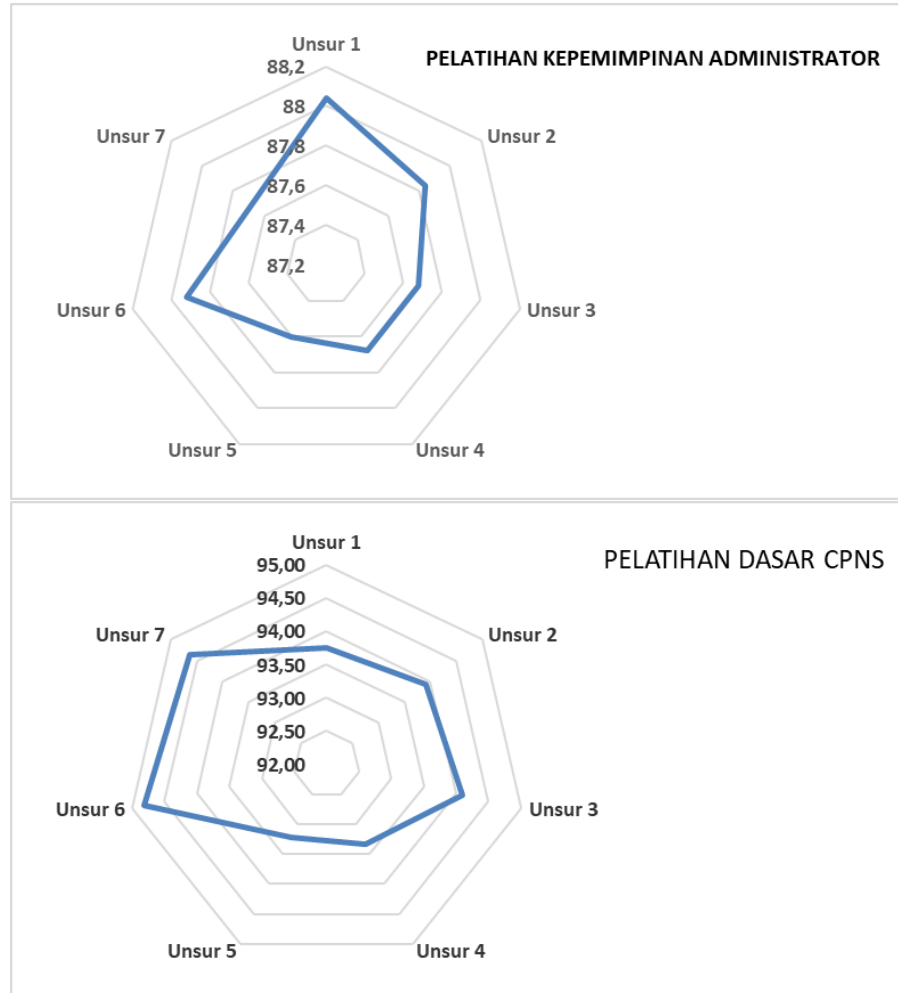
PELATIHAN KEPEMIMPINAN ADMINISTRATOR

Unsur 1
88,2
88
87,8
87,6
87,4
87,2
Unsur 2
Unsur 3
Unsur 4
Unsur 5
Unsur 6
Unsur 7

PELATIHAN DASAR CPNS

Unsur 1
95,00
94,50
94,00
93,50
93,00
92,50
92,00
Unsur 2
Unsur 3
Unsur 4
Unsur 5
Unsur 6
Unsur 7